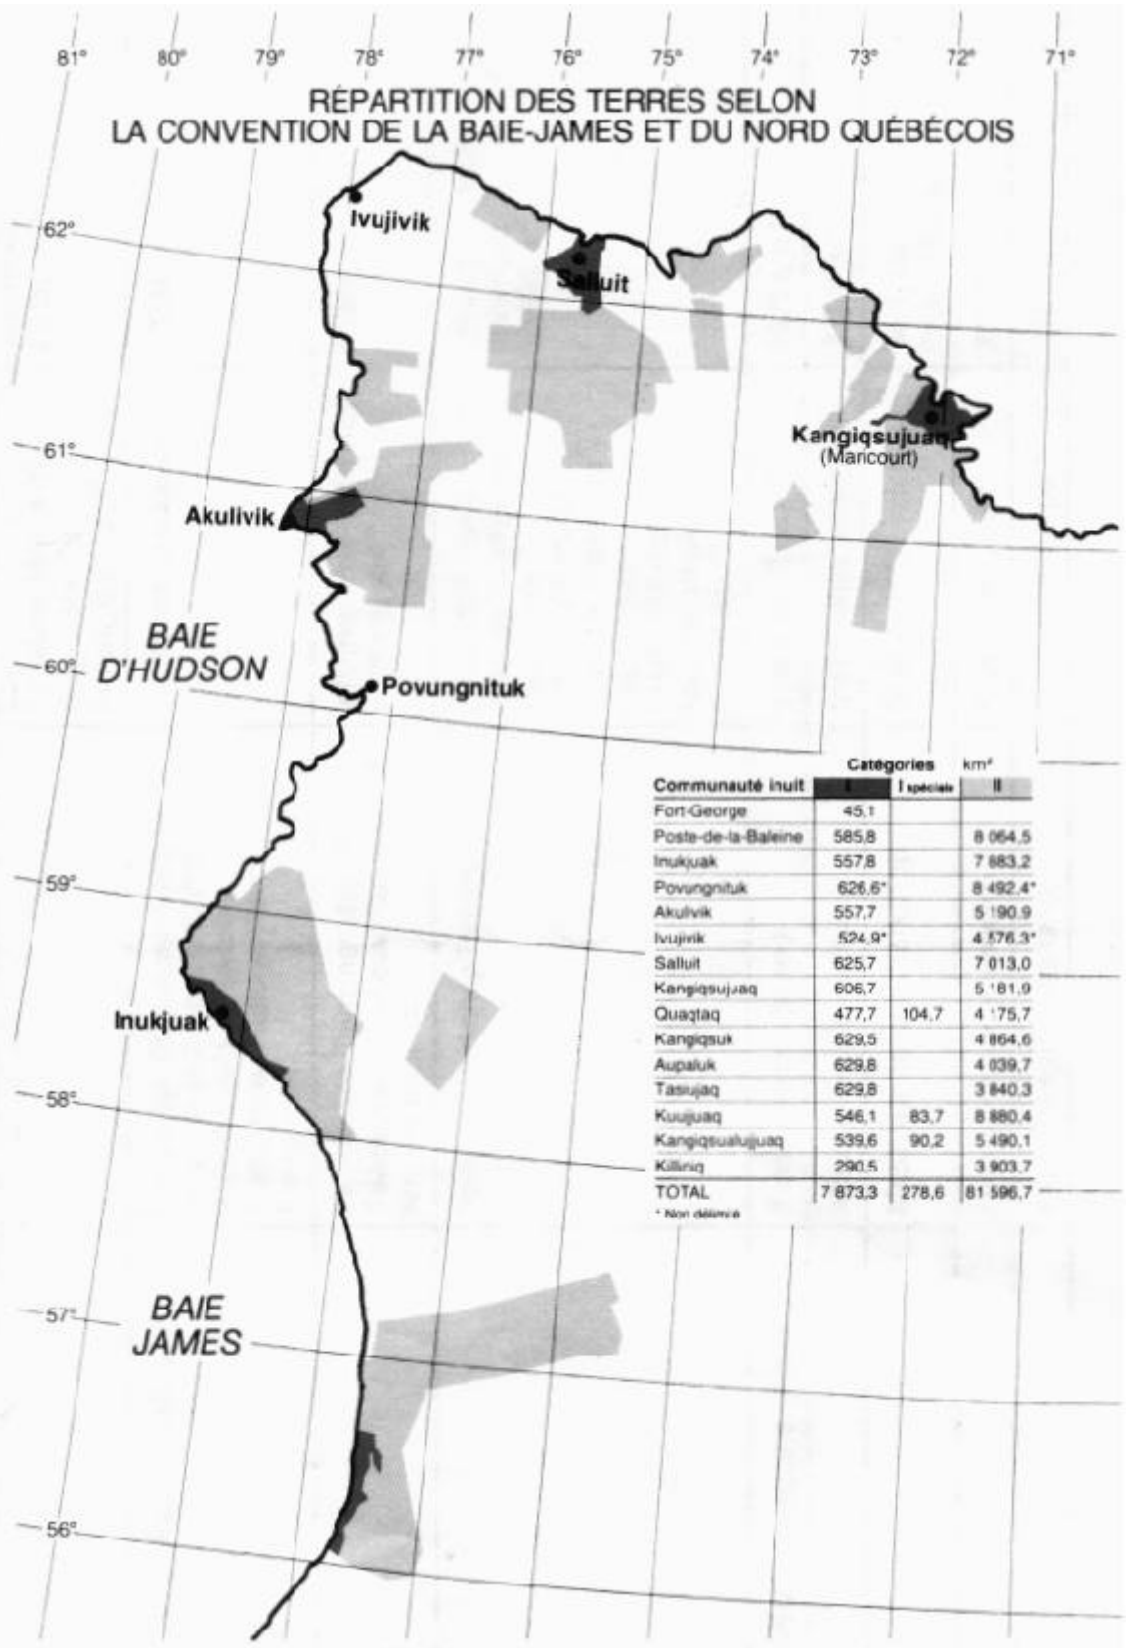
81° 80° 79° 78° 77° 76° 75° 74° 73° 72° 71°

RÉPARTITION DES TERRES SELON
LA CONVENTION DE LA BAIE-JAMES ET DU NORD QUÉBÉCOIS

62°
Ivujivik
Salluit
Kangiqsujuaq
(Maricourt)
61°
Akulivik
BAIE
D'HUDSON
60°
Povungnituk
59°
Inukjuak
58°
57°
BAIE
JAMES
56°

Catégories km²

| Communauté inuit | I | I spéciale | II |
|---|---|---|---|
| Fort-George | 45,1 | | |
| Poste-de-la-Baleine | 585,8 | | 8 064,5 |
| Inukjuak | 557,8 | | 7 883,2 |
| Povungnituk | 626,6* | | 8 492,4* |
| Akulivik | 557,7 | | 5 190,9 |
| Ivujivik | 524,9* | | 4 576,3* |
| Salluit | 625,7 | | 7 013,0 |
| Kangiqsujuaq | 606,7 | | 5 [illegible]81,9 |
| Quaqtaq | 477,7 | 104,7 | 4 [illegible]75,7 |
| Kangiqsuk | 629,5 | | 4 864,6 |
| Aupaluk | 629,8 | | 4 039,7 |
| Tasiujaq | 629,8 | | 3 840,3 |
| Kuujjuaq | 546,1 | 83,7 | 8 880,4 |
| Kangiqsualujjuaq | 539,6 | 90,2 | 5 490,1 |
| Killiniq | 290,5 | | 3 903,7 |
| TOTAL | 7 873,3 | 278,6 | 81 596,7 |

* Non délimité